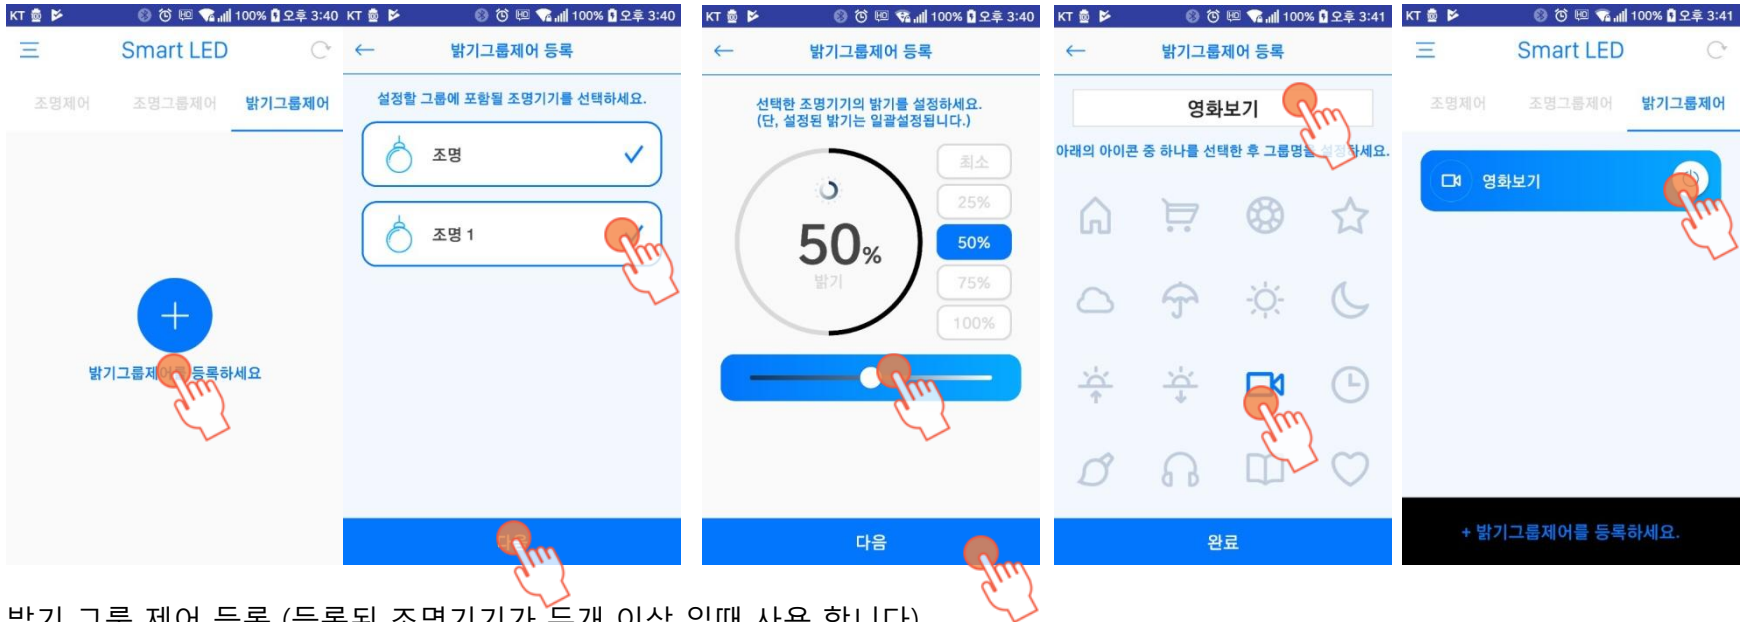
KT 100% 오후 3:40
Smart LED
조명제어 조명그룹제어 밝기그룹제어
밝기그룹제어를 등록하세요

KT 100% 오후 3:40
밝기그룹제어 등록
설정할 그룹에 포함될 조명기기를 선택하세요.
조명
조명 1
다음

KT 100% 오후 3:40
밝기그룹제어 등록
선택한 조명기기의 밝기를 설정하세요.
(단, 설정된 밝기는 일괄설정됩니다.)
50%
밝기
최소
25%
50%
75%
100%
다음

KT 100% 오후 3:41
밝기그룹제어 등록
영화보기
아래의 아이콘 중 하나를 선택한 후 그룹명을 설정하세요.
완료

KT 100% 오후 3:41
Smart LED
조명제어 조명그룹제어 밝기그룹제어
영화보기
+ 밝기그룹제어를 등록하세요.

밝기 그룹 제어 등록 (등록된 조명기기가 두개 이상 일때 사용 합니다)